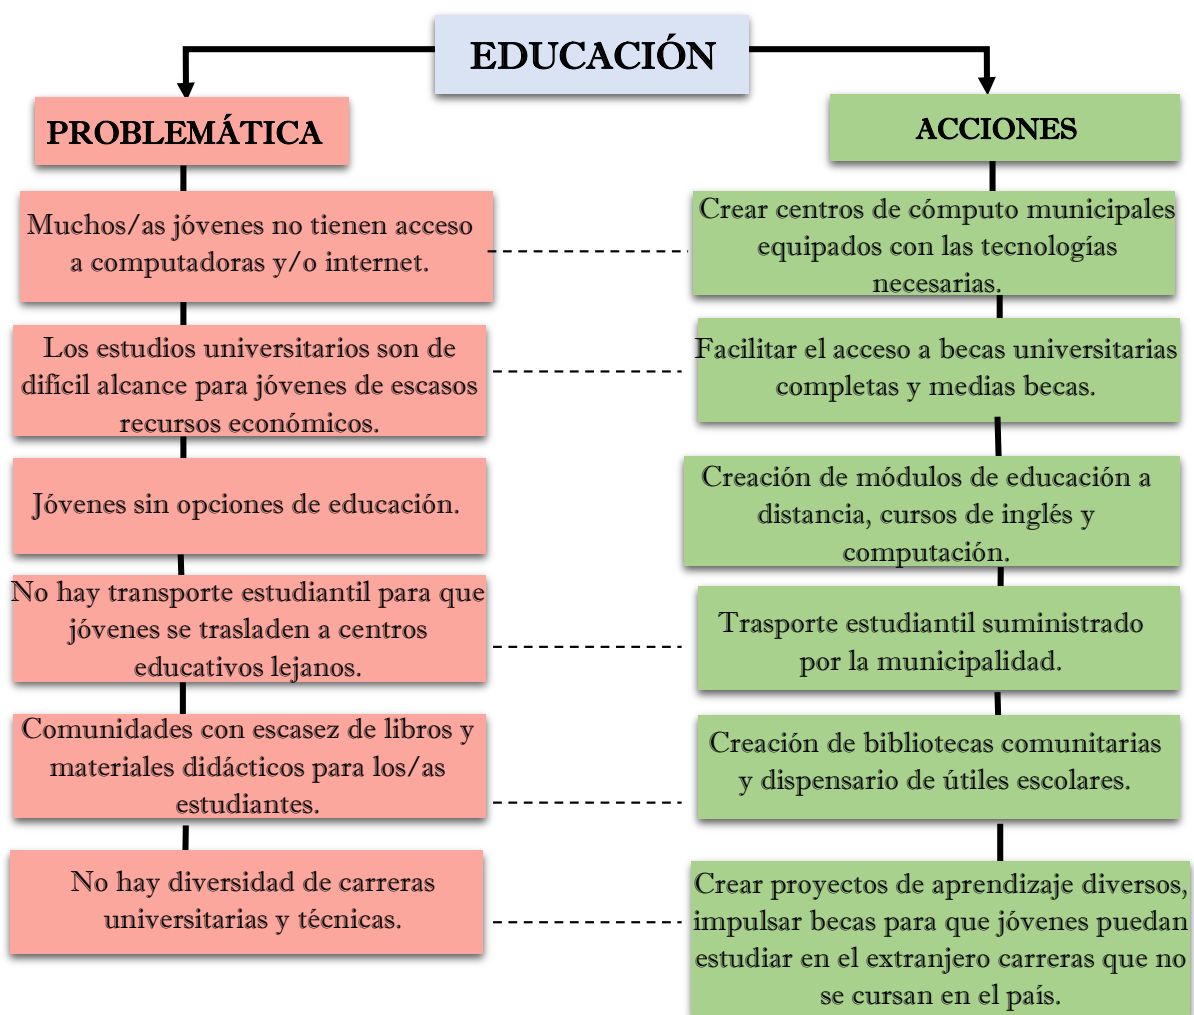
EDUCACIÓN

PROBLEMÁTICA

ACCIONES

Muchos/as jóvenes no tienen acceso a computadoras y/o internet.

Crear centros de cómputo municipales equipados con las tecnologías necesarias.

Los estudios universitarios son de difícil alcance para jóvenes de escasos recursos económicos.

Facilitar el acceso a becas universitarias completas y medias becas.

Jóvenes sin opciones de educación.

Creación de módulos de educación a distancia, cursos de inglés y computación.

No hay transporte estudiantil para que jóvenes se trasladen a centros educativos lejanos.

Trasporte estudiantil suministrado por la municipalidad.

Comunidades con escasez de libros y materiales didácticos para los/as estudiantes.

Creación de bibliotecas comunitarias y dispensario de útiles escolares.

No hay diversidad de carreras universitarias y técnicas.

Crear proyectos de aprendizaje diversos, impulsar becas para que jóvenes puedan estudiar en el extranjero carreras que no se cursan en el país.